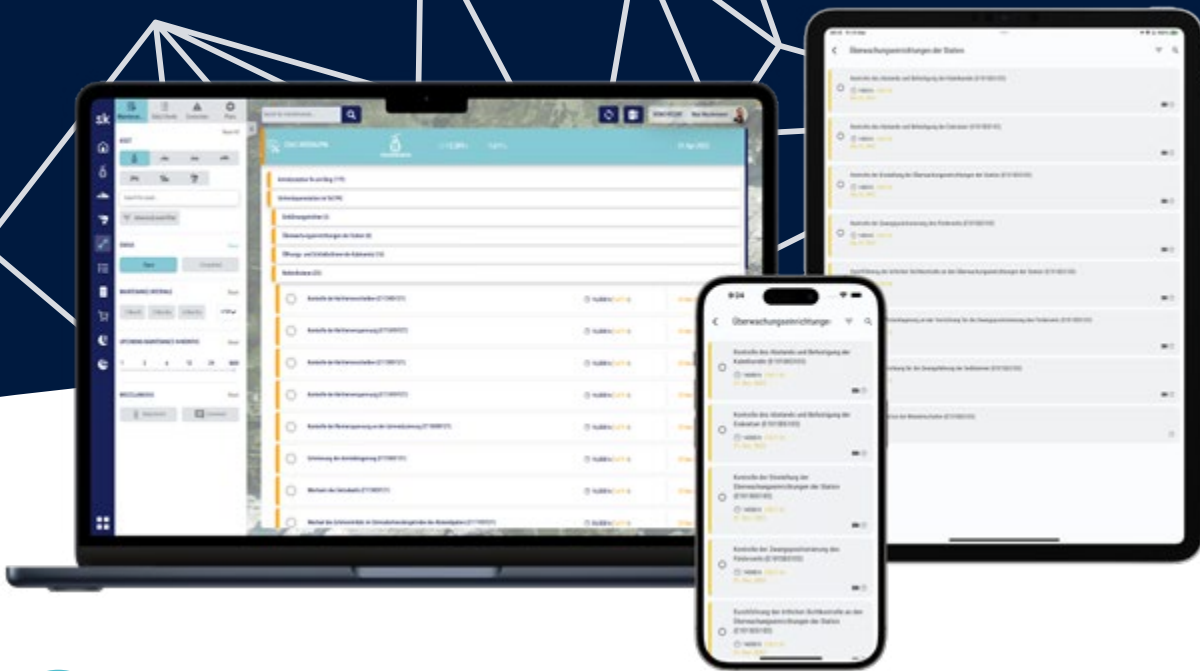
sk

Überwachungseinrichtungen der Station

9:24

Überwachungseinrichtungen

Kontrolle des Abstandes und Befestigung der Kabelkanäle

Kontrolle des Abstands und Befestigung der Kabelkanäle

Kontrolle der Einstellung der Überwachungseinrichtungen der Station

Kontrolle der Zwangsquittierung des Fördersesseln

Durchführung der örtlichen Sichtkontrolle an den Überwachungseinrichtungen der Station

Kontrolle des Abstandes und Befestigung der Kabelkanäle

Kontrolle des Abstands und Befestigung der Kabelkanäle

Kontrolle der Einstellung der Überwachungseinrichtungen der Station

Kontrolle der Zwangsquittierung des Fördersesseln

Durchführung der örtlichen Sichtkontrolle an den Überwachungseinrichtungen der Station

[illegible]